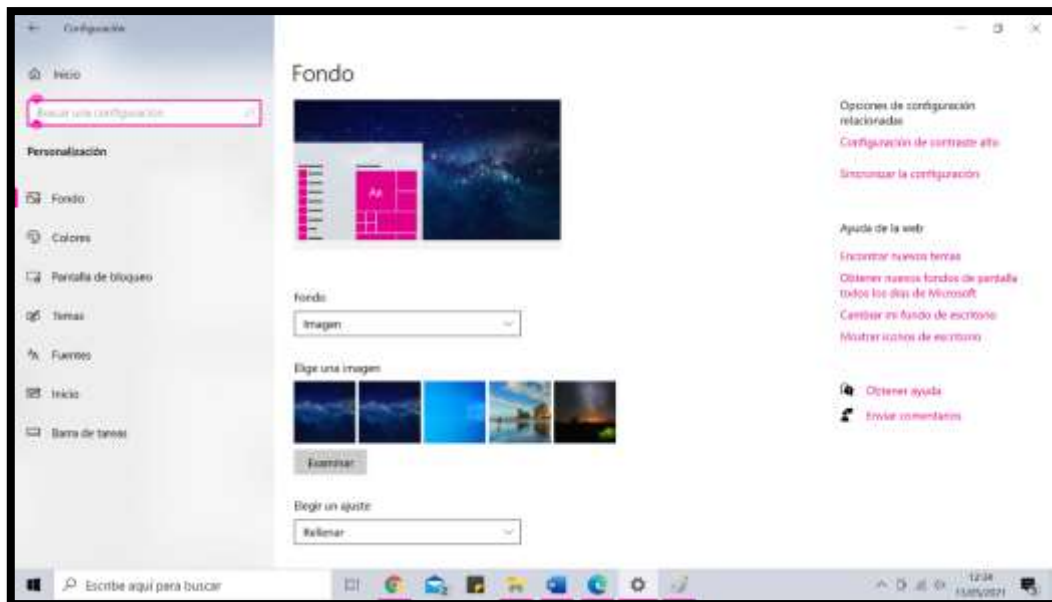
Configuración

Inicio

Buscar una configuración

Personalización

Fondo

Colores

Pantalla de bloqueo

Temas

Fuentes

Inicio

Barra de tareas

Fondo

Aa

Fondo

Imagen

Elige una imagen

Examinar

Elegir un ajuste

Rellenar

Opciones de configuración relacionadas

Configuración de contraste alto

Sincronizar la configuración

Ayuda de la web

Encontrar nuevos temas

Obtener nuevos fondos de pantalla todos los días de Microsoft

Cambiar mi fondo de escritorio

Mostrar iconos de escritorio

Obtener ayuda

Enviar comentarios

Escribe aquí para buscar

12:34
11/05/2021